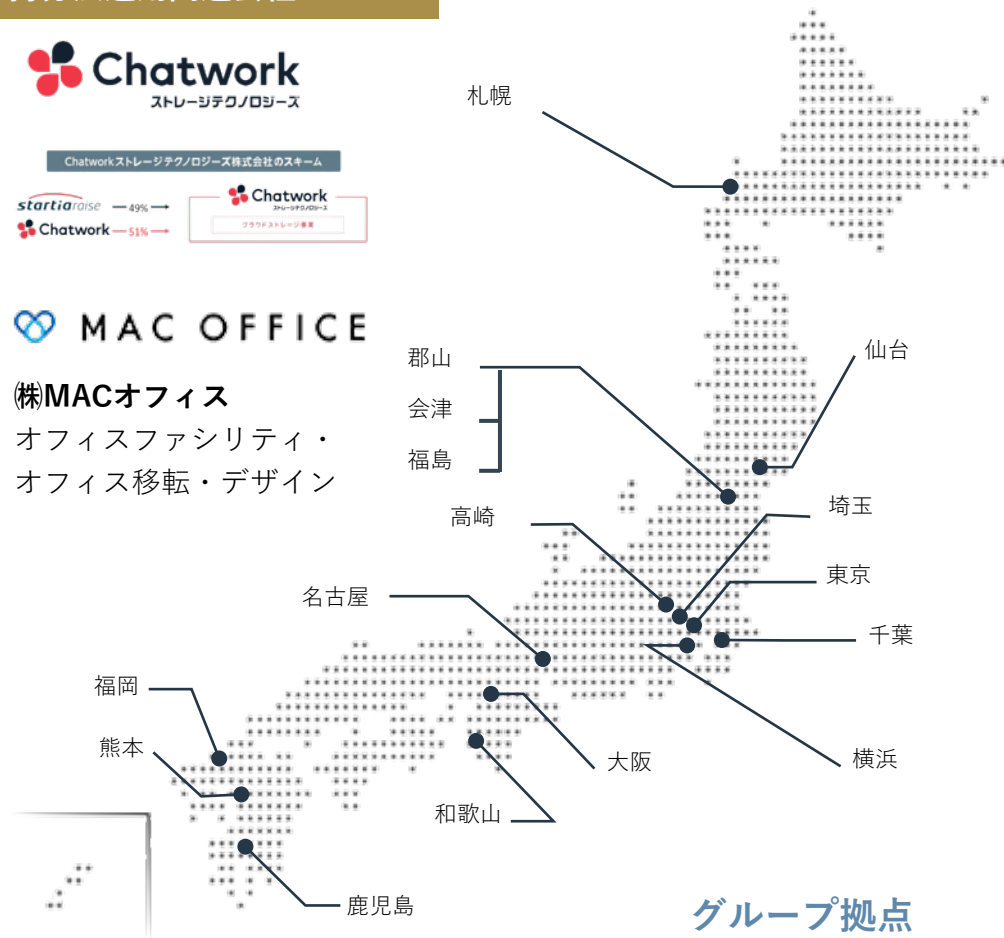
Chatwork
ストレージテクノロジーズ

Chatworkストレージテクノロジーズ株式会社のスキーム

startiaraise — 49% →
Chatwork — 51% →

Chatwork
ストレージテクノロジーズ
クラウドストレージ事業

MAC OFFICE

㈱MACオフィス
オフィスファシリティ・
オフィス移転・デザイン

札幌
仙台
郡山
会津
福島
高崎
埼玉
東京
千葉
名古屋
横浜
福岡
熊本
大阪
和歌山
鹿児島

グループ拠点